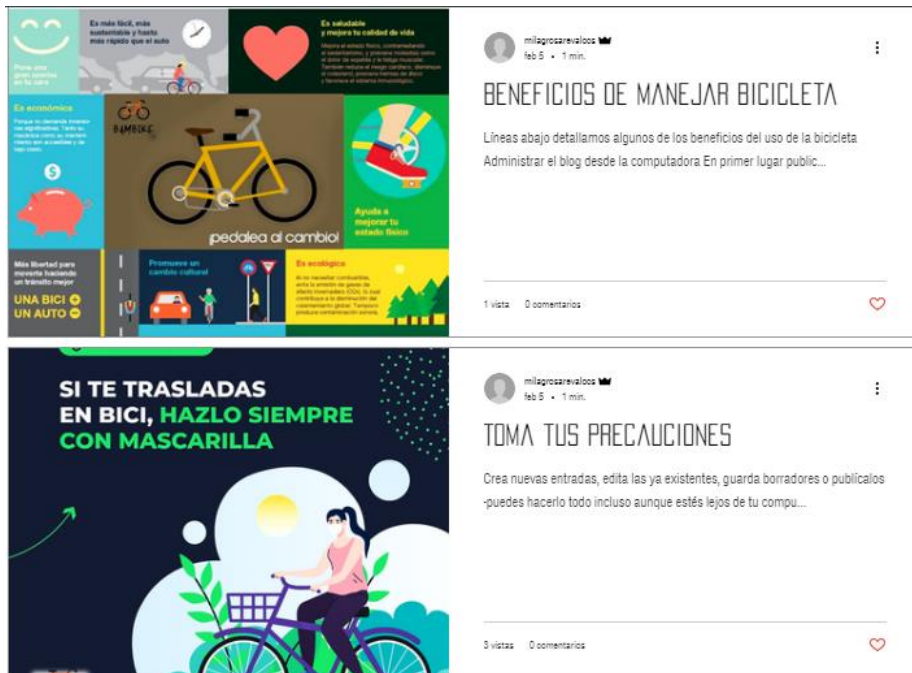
Pone una gran sonrisa en tu cara

Es más fácil, más sustentable y hasta más rápido que el auto

Es saludable y mejora tu calidad de vida

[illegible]

Es económica

Porque no demanda invertir sumas significativas. Tanto su mantenimiento como su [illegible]

BAMBIKE

¡pedalea al cambio!

Ayuda a mejorar tu estado físico

Más libertad para moverte haciendo un tránsito mejor

UNA BICI +
UN AUTO −

Promueve un cambio cultural

Es ecológica

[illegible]

milagrosarevaloos
feb 5 • 1 min.

BENEFICIOS DE MANEJAR BICICLETA

Líneas abajo detallamos algunos de los beneficios del uso de la bicicleta Administrar el blog desde la computadora En primer lugar public...

1 vista 0 comentarios

SI TE TRASLADAS EN BICI, HAZLO SIEMPRE CON MASCARILLA

milagrosarevaloos
feb 5 • 1 min.

TOMA TUS PRECAUCIONES

Crea nuevas entradas, edita las ya existentes, guarda borradores o publícalos -puedes hacerlo todo incluso aunque estés lejos de tu compu...

3 vistas 0 comentarios